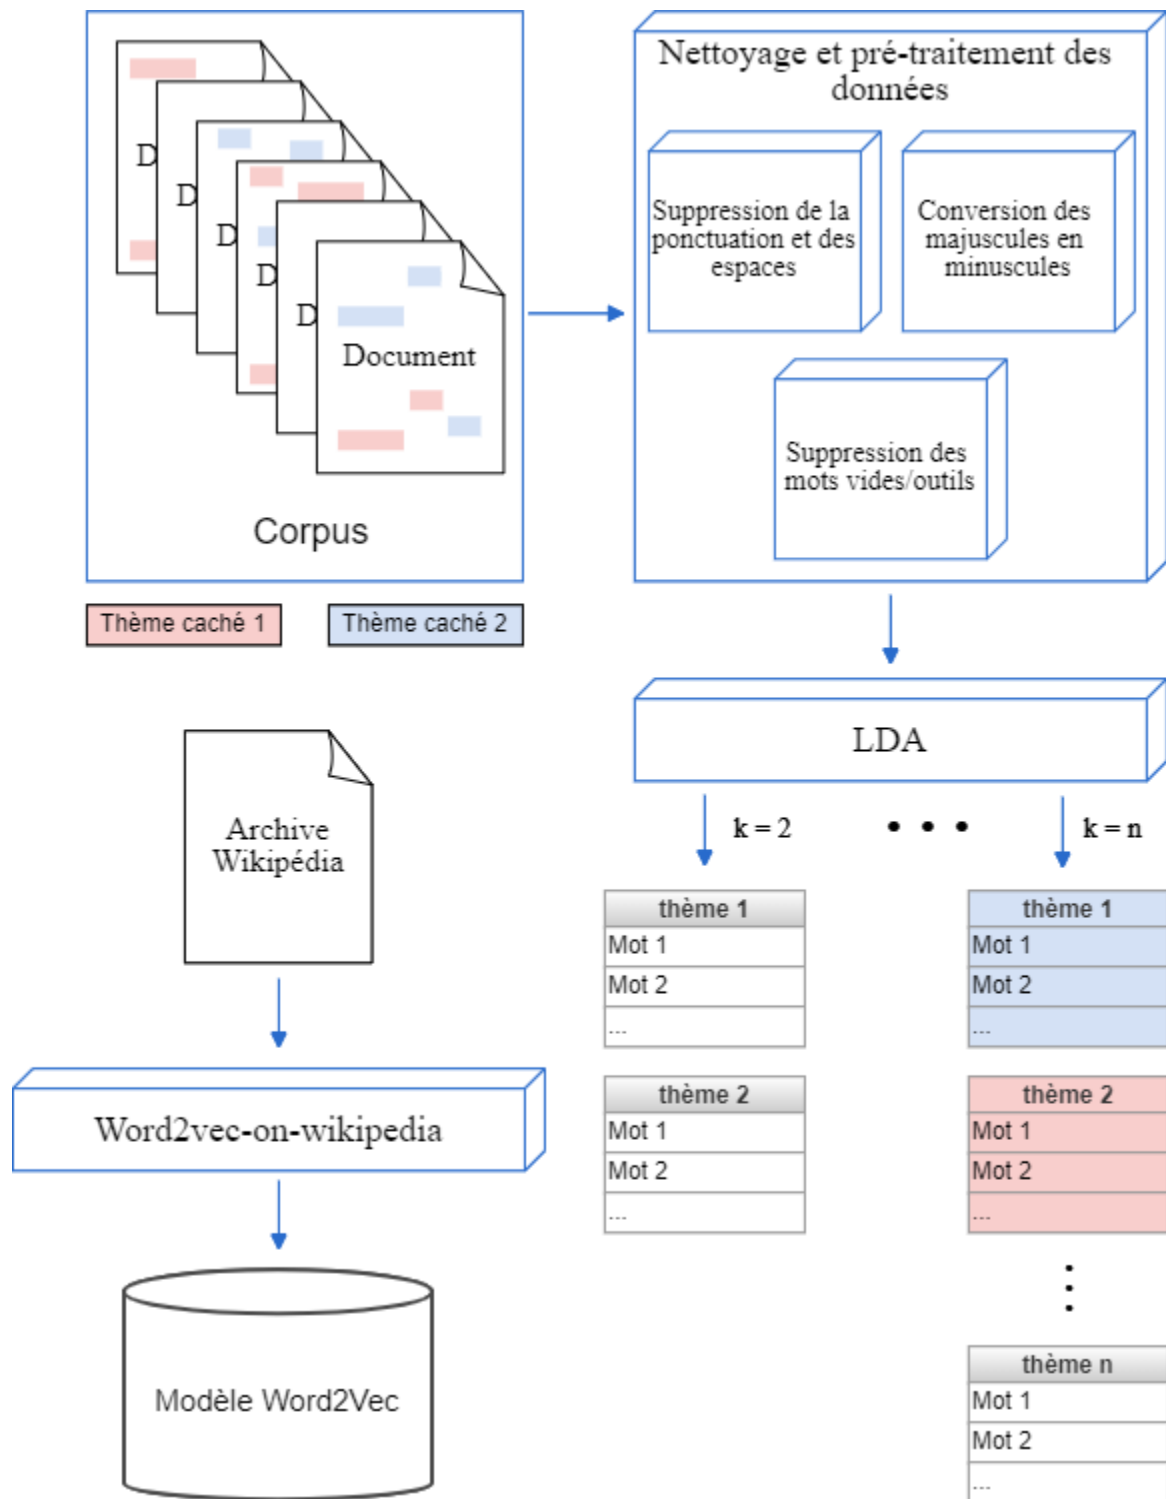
D
D
D
D
D
Document

Corpus

Thème caché 1
Thème caché 2

Nettoyage et pré-traitement des données

Suppression de la ponctuation et des espaces

Conversion des majuscules en minuscules

Suppression des mots vides/outils

LDA

k = 2
• • •
k = n

| thème 1 |
|---|
| Mot 1 |
| Mot 2 |
| ... |

| thème 2 |
|---|
| Mot 1 |
| Mot 2 |
| ... |

| thème 1 |
|---|
| Mot 1 |
| Mot 2 |
| ... |

| thème 2 |
|---|
| Mot 1 |
| Mot 2 |
| ... |

⋮

| thème n |
|---|
| Mot 1 |
| Mot 2 |
| ... |

Archive Wikipédia

Word2vec-on-wikipedia

Modèle Word2Vec